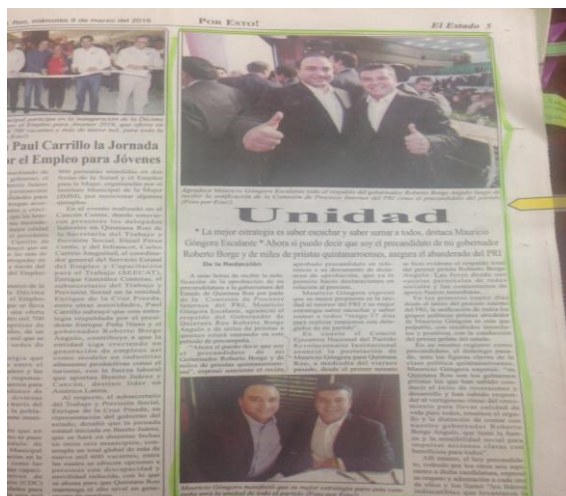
..., miércoles 9 de marzo del 2016 — POR ESTO! — El Estado 5

Paul Carrillo la Jornada
el Empleo para Jóvenes

Unidad

* La mejor estrategia es saber escuchar y saber sumar a todos, destaca Mauricio Góngora Escalante * Ahora sí puedo decir que soy el precandidato de mi gobernador Roberto Borge y de miles de priistas quintanarroenses, asegura el abanderado del PRI

De la Redacción

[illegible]